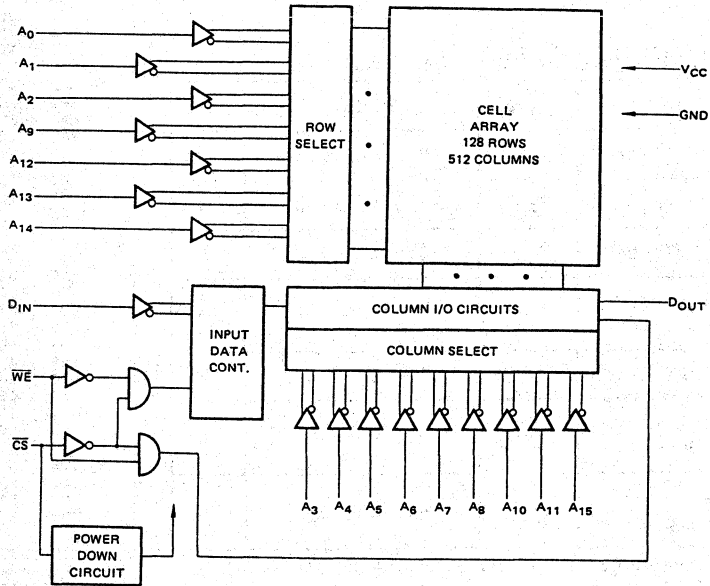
$A_0$
$A_1$
$A_2$
$A_9$
$A_{12}$
$A_{13}$
$A_{14}$

ROW SELECT

CELL ARRAY 128 ROWS 512 COLUMNS

$V_{CC}$
GND

$D_{IN}$

INPUT DATA CONT.

COLUMN I/O CIRCUITS

$D_{OUT}$

COLUMN SELECT

$\overline{WE}$
$\overline{CS}$

$A_3$ $A_4$ $A_5$ $A_6$ $A_7$ $A_8$ $A_{10}$ $A_{11}$ $A_{15}$

POWER DOWN CIRCUIT